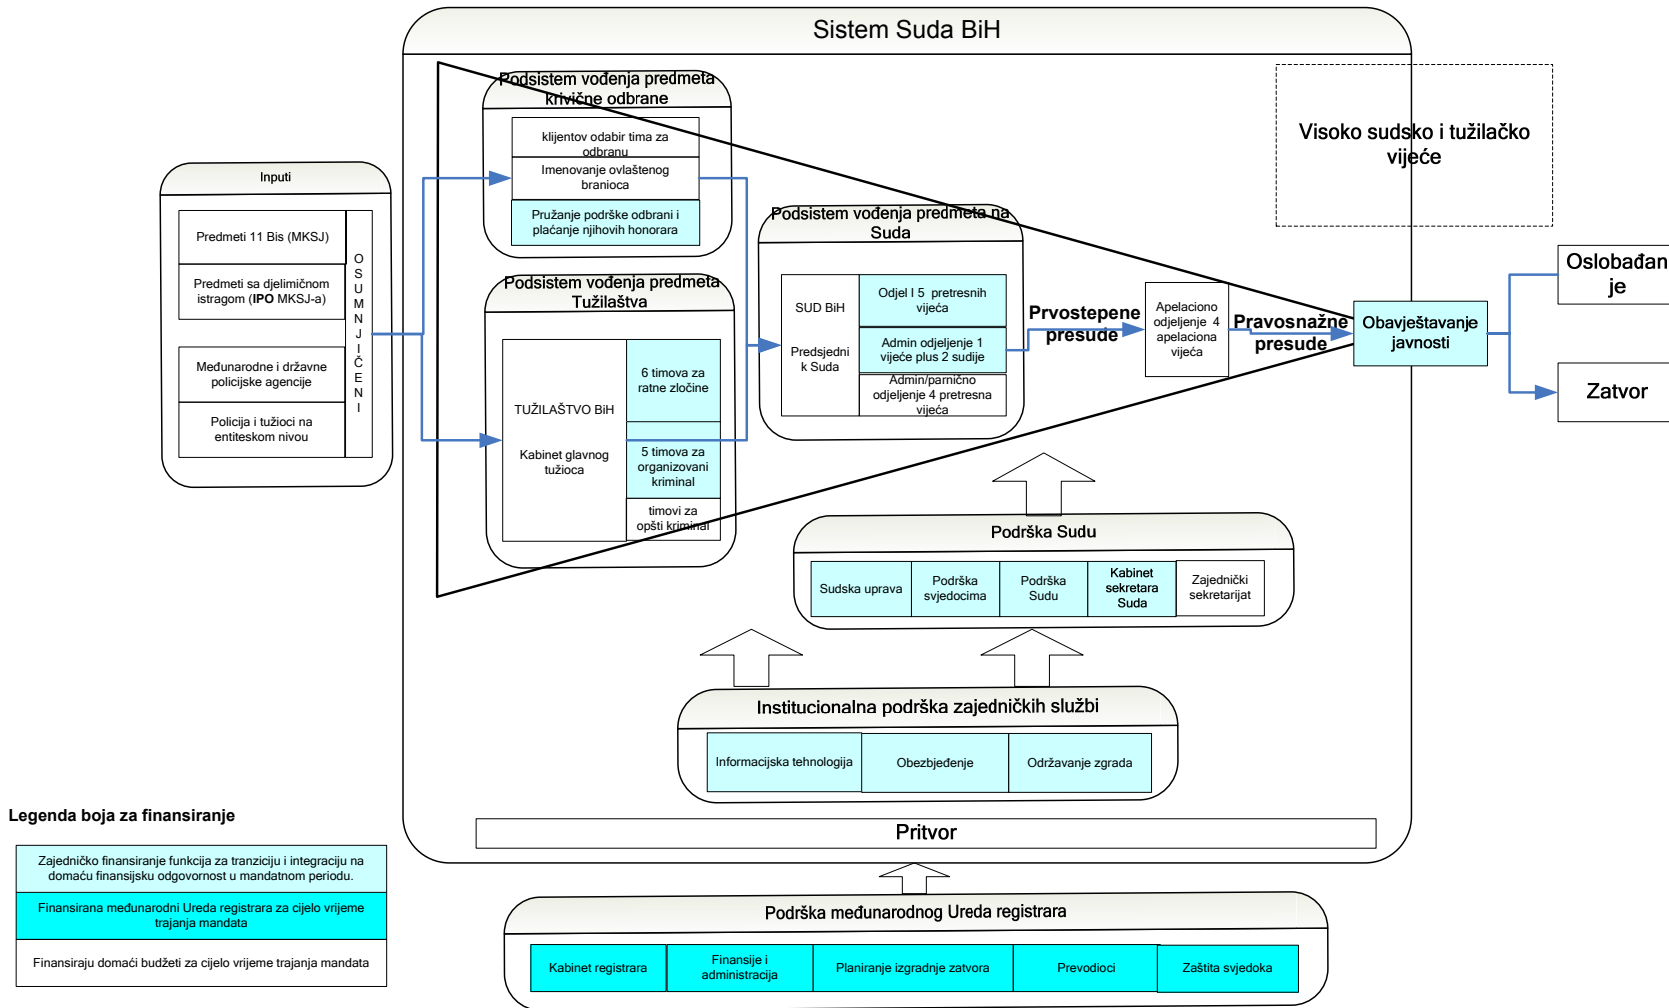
Sistem Suda BiH

Inputi

Predmeti 11 Bis (MKSJ)

Predmeti sa djelimičnom istragom (IPO MKSJ-a)

Međunarodne i državne policijske agencije

Policija i tužioci na entiteskom nivou

OSUMNJIČENI

Podsistem vođenja predmeta krivične odbrane

klijentov odabir tima za odbranu

Imenovanje ovlaštenog branioca

Pružanje podrške odbrani i plaćanje njihovih honorara

Podsistem vođenja predmeta Tužilaštva

TUŽILAŠTVO BiH

Kabinet glavnog tužioca

6 timova za ratne zločine

5 timova za organizovani kriminal

timovi za opšti kriminal

Podsistem vođenja predmeta na Suda

SUD BiH

Predsjednik Suda

Odjel I 5 pretresnih vijeća

Admin odjeljenje 1 vijeće plus 2 sudije

Admin/parnično odjeljenje 4 pretresna vijeća

Prvostepene presude

Apelaciono odjeljenje 4 apelaciona vijeća

Pravosnažne presude

Obavještavanje javnosti

Visoko sudsko i tužilačko vijeće

Oslobađanje

Zatvor

Podrška Sudu

Sudska uprava

Podrška svjedocima

Podrška Sudu

Kabinet sekretara Suda

Zajednički sekretarijat

Institucionalna podrška zajedničkih službi

Informacijska tehnologija

Obezbjeđenje

Održavanje zgrada

Pritvor

Legenda boja za finansiranje

Zajedničko finansiranje funkcija za tranziciju i integraciju na domaću finansijsku odgovornost u mandatnom periodu.

Finansirana međunarodni Ureda registrara za cijelo vrijeme trajanja mandata

Finansiraju domaći budžeti za cijelo vrijeme trajanja mandata

Podrška međunarodnog Ureda registrara

Kabinet registrara

Finansije i administracija

Planiranje izgradnje zatvora

Prevodioci

Zaštita svjedoka